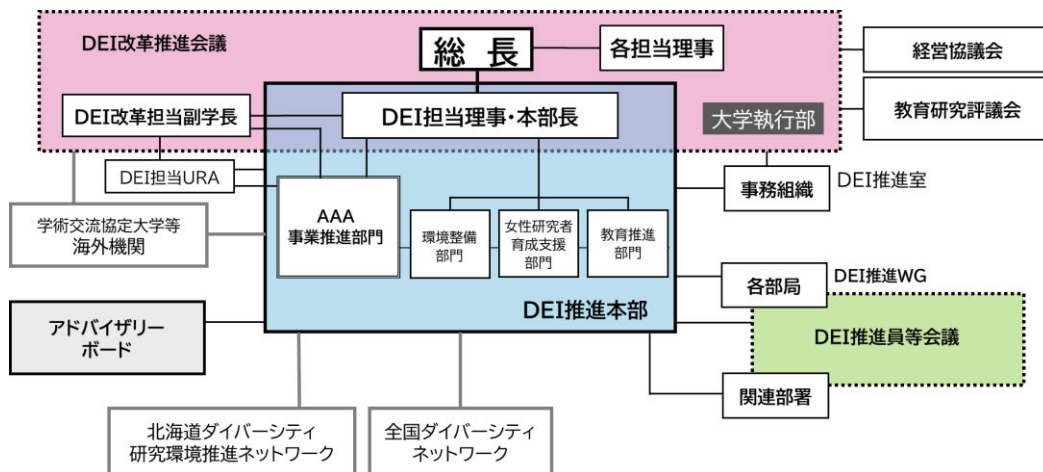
DEI改革推進会議

総 長

各担当理事

経営協議会

教育研究評議会

DEI改革担当副学長

DEI担当理事・本部長

大学執行部

DEI担当URA

学術交流協定大学等
海外機関

AAA
事業推進部門

環境整備
部門

女性研究者
育成支援
部門

教育推進
部門

事務組織

DEI推進室

各部局

DEI推進WG

DEI推進本部

アドバイザリー
ボード

DEI推進員等会議

関連部署

北海道ダイバーシティ
研究環境推進ネットワーク

全国ダイバーシティ
ネットワーク